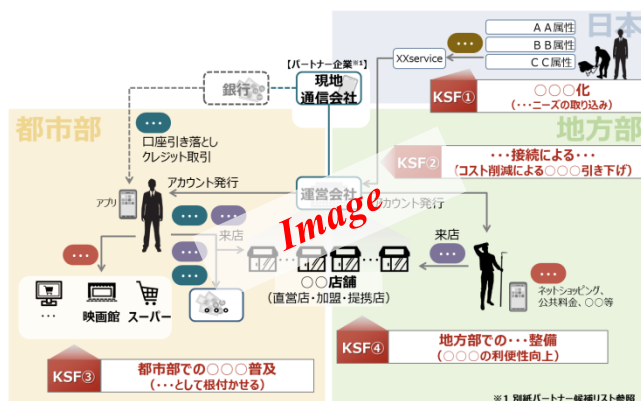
日本

ＡＡ属性
ＢＢ属性
ＣＣ属性

・・・

XXservice

KSF①
○○○化
（・・・ニーズの取込み）

【パートナー企業※1】
現地
通信会社

銀行

都市部

地方部

・・・
口座引き落とし
クレジット取引

KSF②
・・・接続による・・・
（コスト削減による○○○引き下げ）

運営会社

アカウント発行

アカウント発行

アプリ

・・・

・・・

来店

来店

Image

・・・

・・・

・・・

○○店舗
（直営店・加盟・提携店）

・・・

・・・
ネットショッピング、公共料金、○○等

・・・

映画館

スーパー

KSF③
都市部での○○○普及
（・・・として根付かせる）

KSF④
地方部での・・・整備
（○○○の利便性向上）

※1 別紙パートナー候補リスト参照